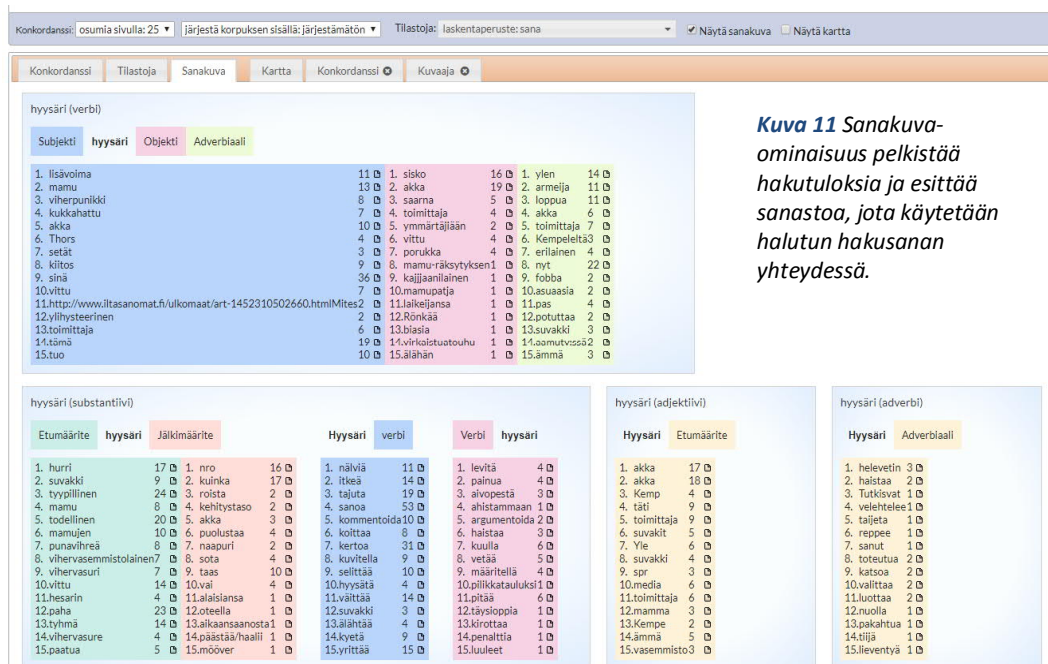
Konkordanssi: osumia sivulla: 25 ▾ järjestä korpuksen sisällä: järjestämätön ▾ Tilastoja: laskentaperuste: sana ▾ Näytä sanakuva Näytä kartta

Konkordanssi Tilastoja Sanakuva Kartta Konkordanssi Kuvaaja

hyysäri (verbi)

Subjekti hyysäri Objekti Adverbiaali

| Subjekti | | Objekti | | Adverbiaali | |
|---|---|---|---|---|---|
| 1. lisävoima | 11 | 1. sisko | 16 | 1. ylen | 14 |
| 2. mamu | 13 | 2. akka | 19 | 2. armeija | 11 |
| 3. viherpunikki | 8 | 3. saarna | 5 | 3. loppua | 11 |
| 4. kukkahattu | 7 | 4. toimittaja | 4 | 4. akka | 6 |
| 5. akka | 10 | 5. ymmärtäjiään | 2 | 5. toimittaja | 7 |
| 6. Thors | 4 | 6. vittu | 4 | 6. Kempeleltä | 3 |
| 7. setät | 3 | 7. porukka | 4 | 7. erilainen | 4 |
| 8. kiitos | 9 | 8. mamu-räksytyksen | 1 | 8. nyt | 22 |
| 9. sinä | 36 | 9. kajjaanilainen | 1 | 9. fobba | 2 |
| 10.vittu | 7 | 10.mamupatja | 1 | 10.asuaasia | 2 |
| 11.http://www.iltasanomat.fi/ulkomaat/art-1452310502660.htmlMites | 2 | 11.laikeijansa | 1 | 11.pas | 4 |
| 12.ylihysteerinen | 2 | 12.Rönkää | 1 | 12.potuttaa | 2 |
| 13.toimittaja | 6 | 13.biasia | 1 | 13.suvakki | 3 |
| 14.tämä | 19 | 14.virkaistuatouhu | 1 | 14.aamutvissä | 2 |
| 15.tuo | 10 | 15.älähän | 1 | 15.ämmä | 3 |

*Kuva 11* Sanakuva-ominaisuus pelkistää hakutuloksia ja esittää sanastoa, jota käytetään halutun hakusanan yhteydessä.

hyysäri (substantiivi)

Etumäärite hyysäri Jälkimäärite

| Etumäärite | | Jälkimäärite | |
|---|---|---|---|
| 1. hurri | 17 | 1. nro | 16 |
| 2. suvakki | 9 | 2. kuinka | 17 |
| 3. tyypillinen | 24 | 3. roista | 2 |
| 4. mamu | 8 | 4. kehitystaso | 2 |
| 5. todellinen | 20 | 5. akka | 3 |
| 6. mamujen | 10 | 6. puolustaa | 4 |
| 7. punavihreä | 8 | 7. naapuri | 2 |
| 8. vihervasemmistolainen | 7 | 8. sota | 4 |
| 9. vihervasuri | 7 | 9. taas | 10 |
| 10.vittu | 14 | 10.vai | 4 |
| 11.hesarin | 4 | 11.alaisiansa | 1 |
| 12.paha | 23 | 12.oteella | 1 |
| 13.tyhmä | 14 | 13.aikaansaanosta | 1 |
| 14.vihervasure | 4 | 14.päästää/haalii | 1 |
| 15.paatua | 5 | 15.mööver | 1 |

Hyysäri verbi

| verbi | |
|---|---|
| 1. nälviä | 11 |
| 2. itkeä | 14 |
| 3. tajuta | 19 |
| 4. sanoa | 53 |
| 5. kommentoida | 10 |
| 6. koittaa | 8 |
| 7. kertoa | 31 |
| 8. kuvitella | 9 |
| 9. selittää | 10 |
| 10.hyysätä | 4 |
| 11.väittää | 14 |
| 12.suvakki | 3 |
| 13.ällähtää | 4 |
| 14.kyetä | 9 |
| 15.yrittää | 15 |

Verbi hyysäri

| Verbi | |
|---|---|
| 1. levitä | 4 |
| 2. painua | 4 |
| 3. aivopestä | 3 |
| 4. ahistammaan | 1 |
| 5. argumentoida | 2 |
| 6. haistaa | 3 |
| 7. kuulla | 6 |
| 8. vetää | 5 |
| 9. määritellä | 4 |
| 10.piiikkatauluksi | 1 |
| 11.pitää | 6 |
| 12.täysioppia | 1 |
| 13.kirottaa | 1 |
| 14.penalttia | 1 |
| 15.luuleet | 1 |

hyysäri (adjektiivi)

Hyysäri Etumäärite

| Etumäärite | |
|---|---|
| 1. akka | 17 |
| 2. akka | 18 |
| 3. Kemp | 4 |
| 4. täti | 9 |
| 5. toimittaja | 9 |
| 6. suvakit | 5 |
| 7. Yle | 6 |
| 8. suvakki | 4 |
| 9. spr | 3 |
| 10.media | 6 |
| 11.toimittaja | 6 |
| 12.mamma | 3 |
| 13.Kempe | 2 |
| 14.ämmä | 5 |
| 15.vasemmisto | 3 |

hyysäri (adverbi)

Hyysäri Adverbiaali

| Adverbiaali | |
|---|---|
| 1. helevetin | 3 |
| 2. haistaa | 2 |
| 3. Tutkisvat | 1 |
| 4. velehtelee | 1 |
| 5. taijeta | 1 |
| 6. reppee | 1 |
| 7. sanut | 1 |
| 8. toteutua | 2 |
| 9. katsoa | 2 |
| 10.valittaa | 2 |
| 11.luottaa | 2 |
| 12.nuolla | 1 |
| 13.pakahtua | 1 |
| 14.tiijä | 1 |
| 15.lieventyä | 1 |